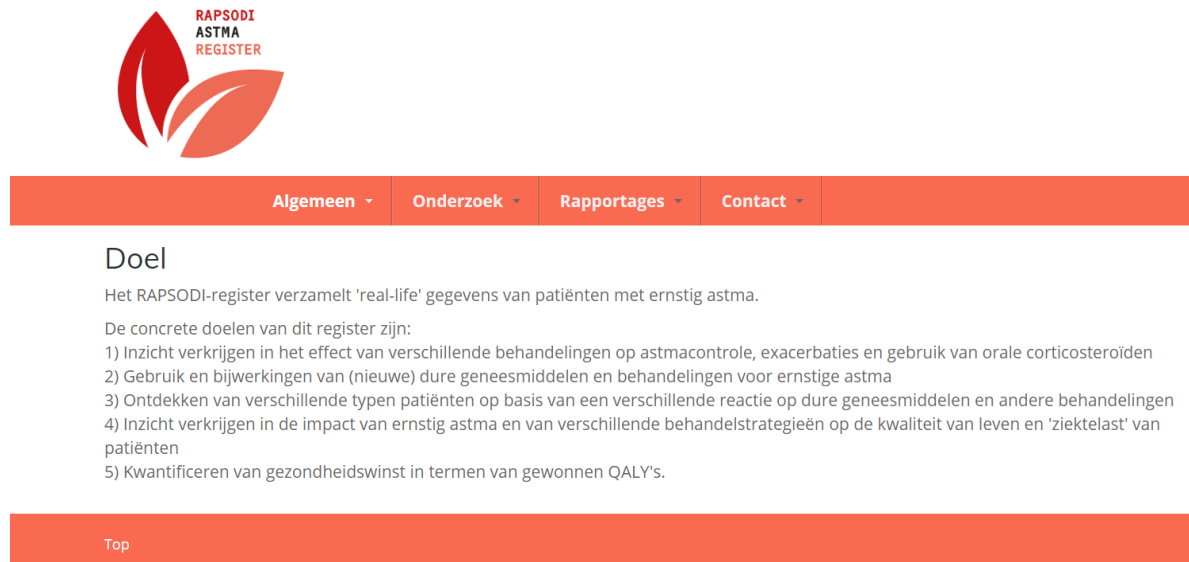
RAPSODI
ASTMA
REGISTER

Algemeen Onderzoek Rapportages Contact

Doel

Het RAPSODI-register verzamelt 'real-life' gegevens van patiënten met ernstig astma.

De concrete doelen van dit register zijn:
1) Inzicht verkrijgen in het effect van verschillende behandelingen op astmacontrole, exacerbaties en gebruik van orale corticosteroïden
2) Gebruik en bijwerkingen van (nieuwe) dure geneesmiddelen en behandelingen voor ernstige astma
3) Ontdekken van verschillende typen patiënten op basis van een verschillende reactie op dure geneesmiddelen en andere behandelingen
4) Inzicht verkrijgen in de impact van ernstig astma en van verschillende behandelstrategieën op de kwaliteit van leven en 'ziektelast' van patiënten
5) Kwantificeren van gezondheidswinst in termen van gewonnen QALY's.

Top